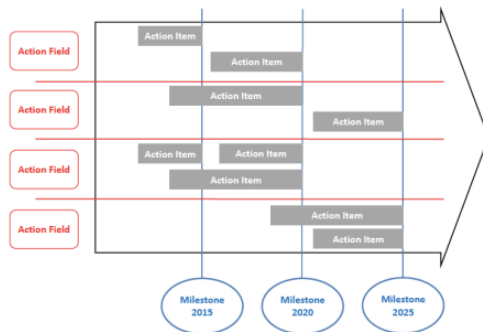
Action Field

Action Item

Action Item

Action Field

Action Item

Action Item

Action Field

Action Item

Action Item

Action Item

Action Field

Action Item

Action Item

Milestone 2015

Milestone 2020

Milestone 2025